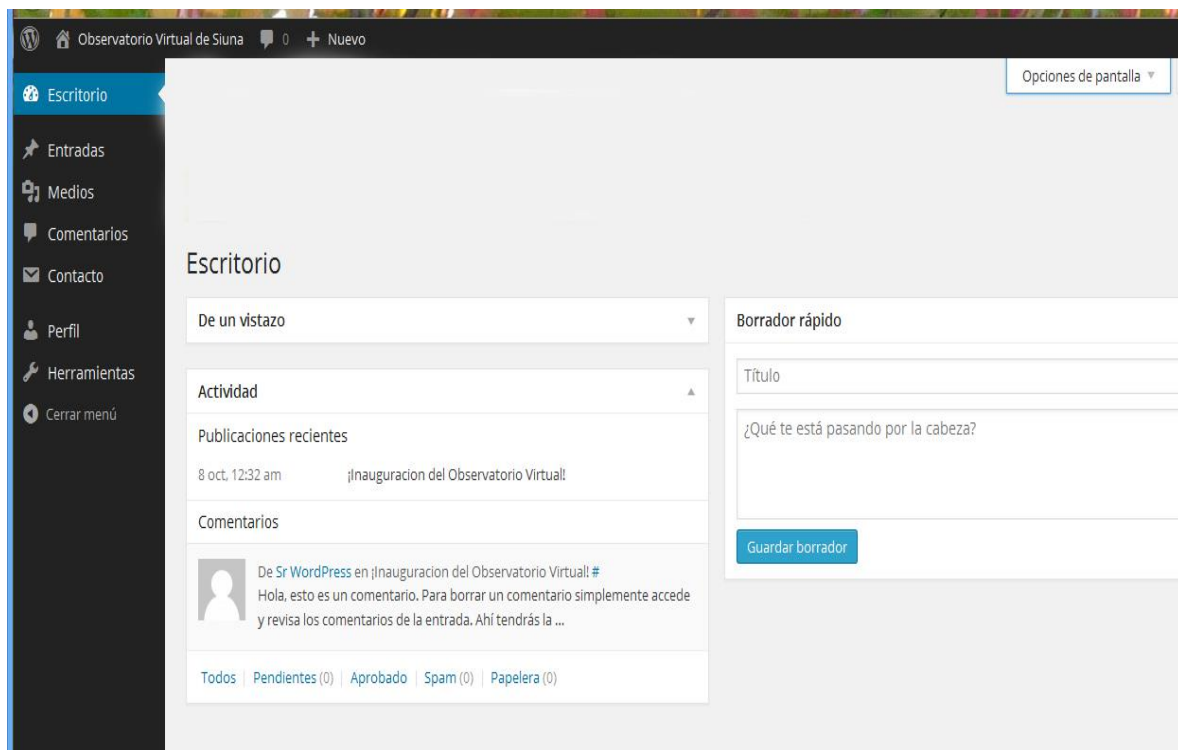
Observatorio Virtual de Siuna 0 + Nuevo

Opciones de pantalla

Escritorio
Entradas
Medios
Comentarios
Contacto
Perfil
Herramientas
Cerrar menú

Escritorio

De un vistazo

Actividad

Publicaciones recientes

8 oct, 12:32 am ¡Inauguracion del Observatorio Virtual!

Comentarios

De Sr WordPress en ¡Inauguracion del Observatorio Virtual! #
Hola, esto es un comentario. Para borrar un comentario simplemente accede y revisa los comentarios de la entrada. Ahí tendrás la ...

Todos | Pendientes (0) | Aprobado | Spam (0) | Papelera (0)

Borrador rápido

Título

¿Qué te está pasando por la cabeza?

Guardar borrador